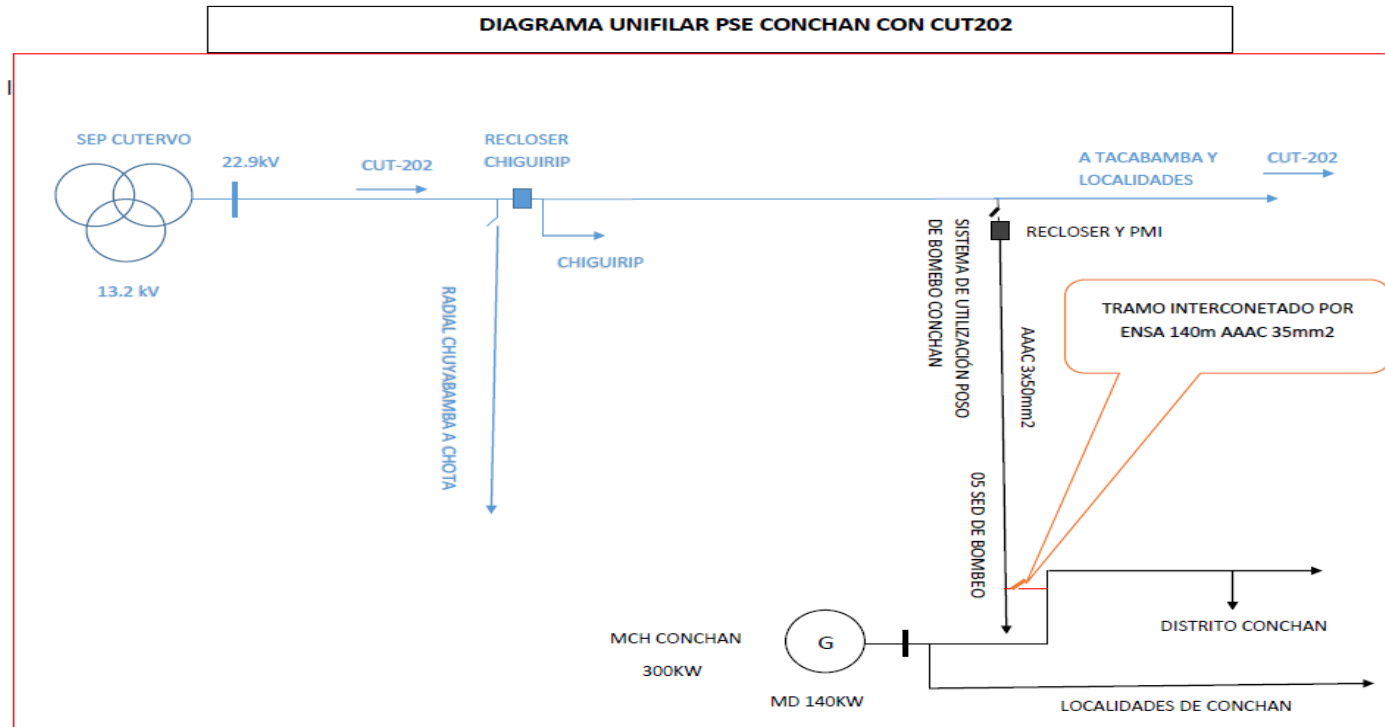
DIAGRAMA UNIFILAR PSE CONCHAN CON CUT202

SEP CUTERVO

22.9kV

CUT-202

RECLOSER CHIGUIRIP

A TACABAMBA Y LOCALIDADES

CUT-202

13.2 kV

CHIGUIRIP

RECLOSER Y PMI

SISTEMA DE UTILIZACIÓN POSO DE BOMBEO CONCHAN

TRAMO INTERCONETADO POR ENSA 140m AAAC 35mm2

AAAC 3x50mm2

RADIAL CHUYABAMBA A CHOTA

05 SED DE BOMBEO

MCH CONCHAN

300KW

G

DISTRITO CONCHAN

MD 140KW

LOCALIDADES DE CONCHAN